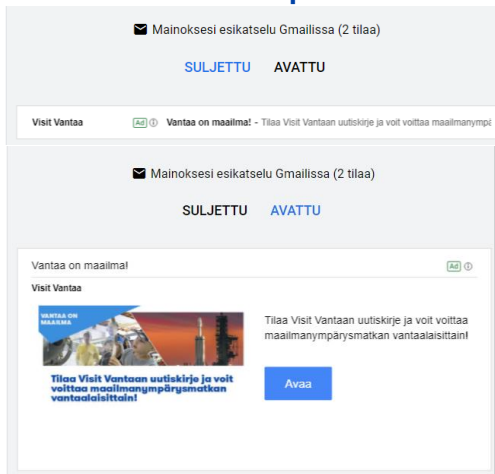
Mainoksesi esikatselu Gmailissa (2 tilaa)

SULJETTU AVATTU

Visit Vantaa Ad ⓘ Vantaa on maailma! - Tilaa Visit Vantaan uutiskirje ja voit voittaa maailmanymp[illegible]

Mainoksesi esikatselu Gmailissa (2 tilaa)

SULJETTU AVATTU

Vantaa on maailma! Ad ⓘ

Visit Vantaa

VANTAA ON MAAILMA

Tilaa Visit Vantaan uutiskirje ja voit voittaa maailmanympärysmatkan vantaalaisittain!

Tilaa Visit Vantaan uutiskirje ja voit voittaa maailmanympärysmatkan vantaalaisittain!

Avaa